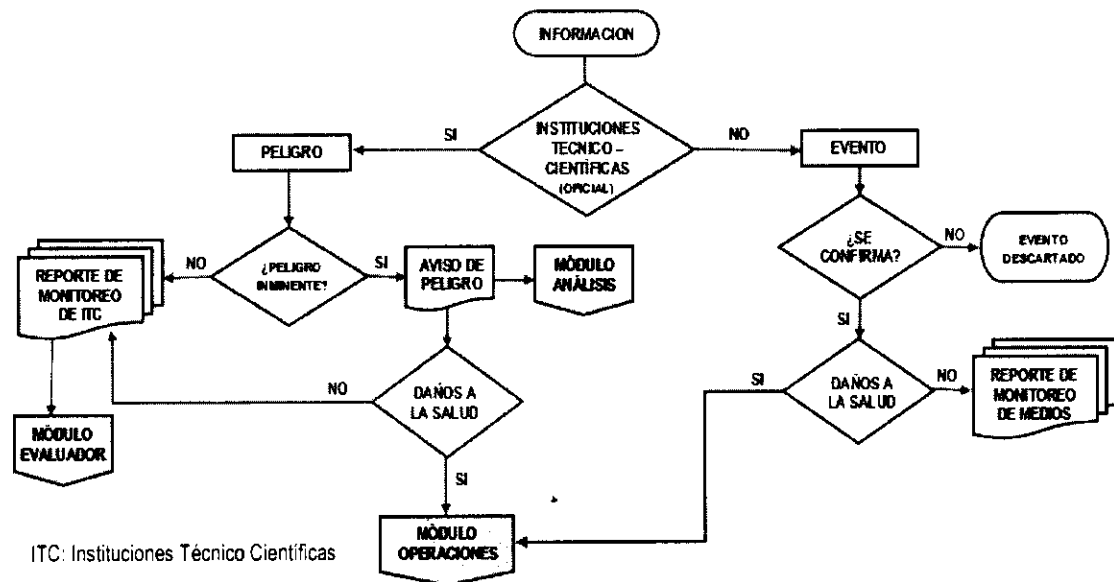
INFORMACION

INSTITUCIONES TECNICO – CIENTÍFICAS (OFICIAL)

SI

NO

PELIGRO

EVENTO

NO

¿PELIGRO INMINENTE?

SI

REPORTE DE MONITOREO DE ITC

AVISO DE PELIGRO

MÓDULO ANÁLISIS

¿SE CONFIRMA?

NO

EVENTO DESCARTADO

SI

NO

DAÑOS A LA SALUD

SI

DAÑOS A LA SALUD

NO

REPORTE DE MONITOREO DE MEDIOS

MÓDULO EVALUADOR

SI

MÓDULO OPERACIONES

ITC: Instituciones Técnico Científicas